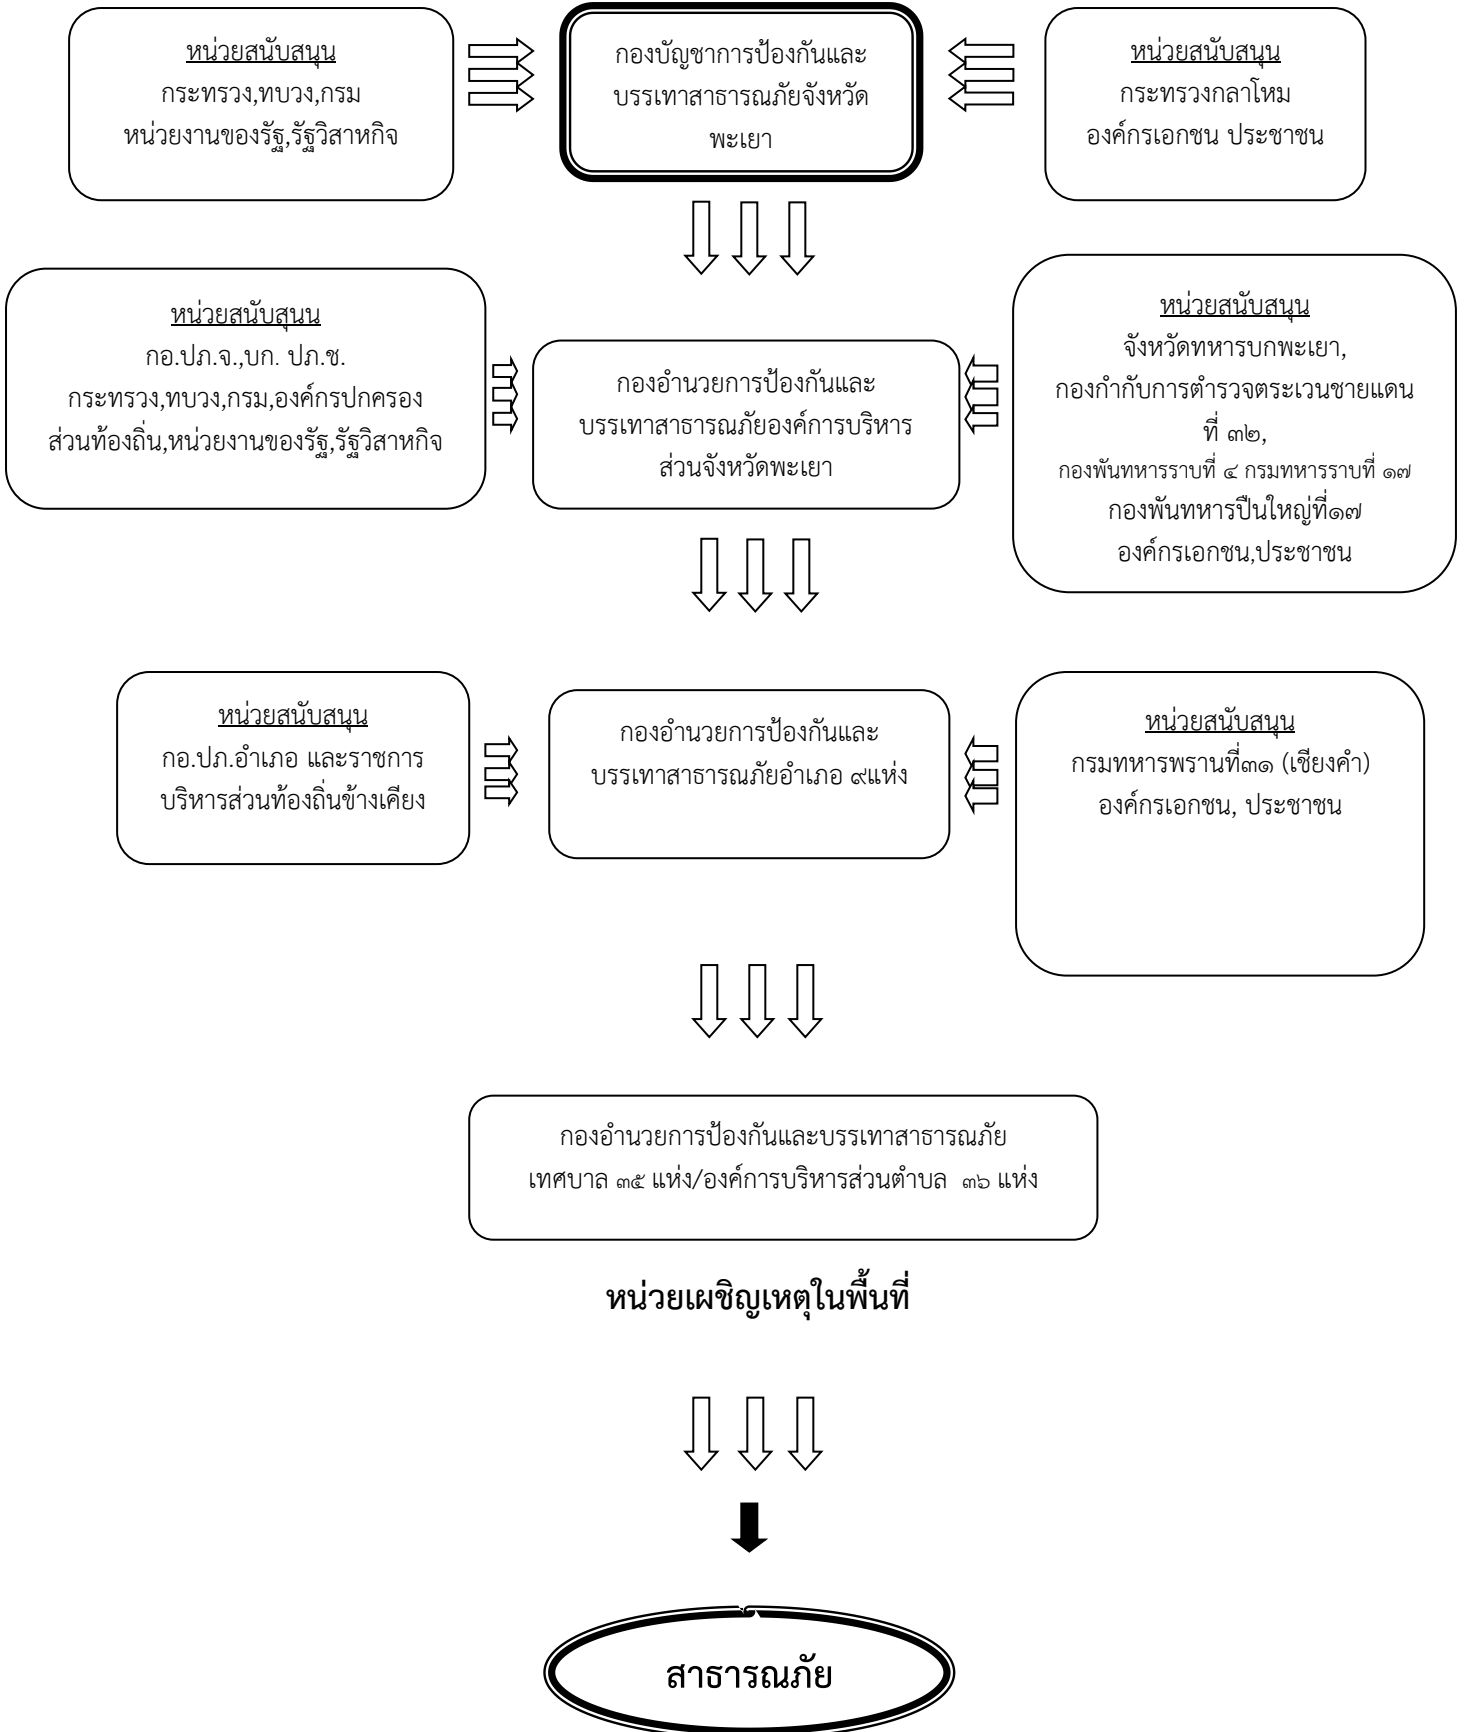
หน่วยสนับสนุน
กระทรวง,ทบวง,กรม
หน่วยงานของรัฐ,รัฐวิสาหกิจ

กองบัญชาการป้องกันและบรรเทาสาธารณภัยจังหวัดพะเยา

หน่วยสนับสนุน
กระทรวงกลาโหม
องค์กรเอกชน ประชาชน

หน่วยสนับสุนน
กอ.ปภ.จ.,บก. ปภ.ช.
กระทรวง,ทบวง,กรม,องค์กรปกครองส่วนท้องถิ่น,หน่วยงานของรัฐ,รัฐวิสาหกิจ

กองอำนวยการป้องกันและบรรเทาสาธารณภัยองค์การบริหารส่วนจังหวัดพะเยา

หน่วยสนับสนุน
จังหวัดทหารบกพะเยา,
กองกำกับการตำรวจตระเวนชายแดนที่ ๓๒,
กองพันทหารราบที่ ๔ กรมทหารราบที่ ๑๗
กองพันทหารปืนใหญ่ที่๑๗
องค์กรเอกชน,ประชาชน

หน่วยสนับสนุน
กอ.ปภ.อำเภอ และราชการบริหารส่วนท้องถิ่นข้างเคียง

กองอำนวยการป้องกันและบรรเทาสาธารณภัยอำเภอ ๙แห่ง

หน่วยสนับสนุน
กรมทหารพรานที่๓๑ (เชียงคำ)
องค์กรเอกชน, ประชาชน

กองอำนวยการป้องกันและบรรเทาสาธารณภัย
เทศบาล ๓๕ แห่ง/องค์การบริหารส่วนตำบล ๓๖ แห่ง

หน่วยเผชิญเหตุในพื้นที่

สาธารณภัย